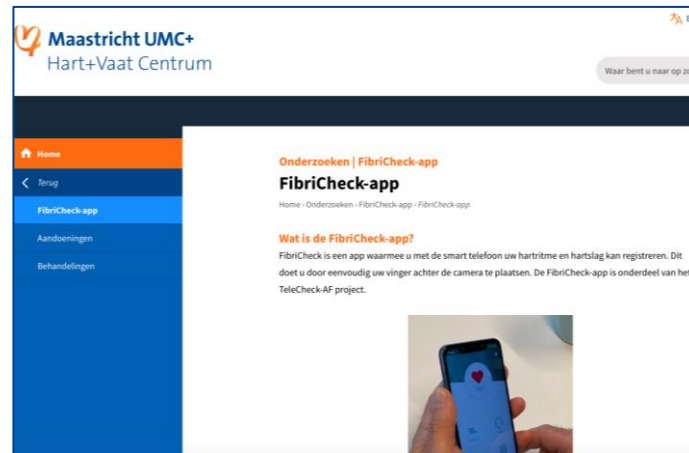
Maastricht UMC+
Hart+Vaat Centrum

Waar bent u naar op zo

Home
Terug
FibriCheck-app
Aandoeningen
Behandelingen

Onderzoeken | FibriCheck-app
FibriCheck-app
Home › Onderzoeken › FibriCheck-app › FibriCheck-app

Wat is de FibriCheck-app?
FibriCheck is een app waarmee u met de smart telefoon uw hartritme en hartslag kan registreren. Dit doet u door eenvoudig uw vinger achter de camera te plaatsen. De FibriCheck-app is onderdeel van het TeleCheck-AF project.